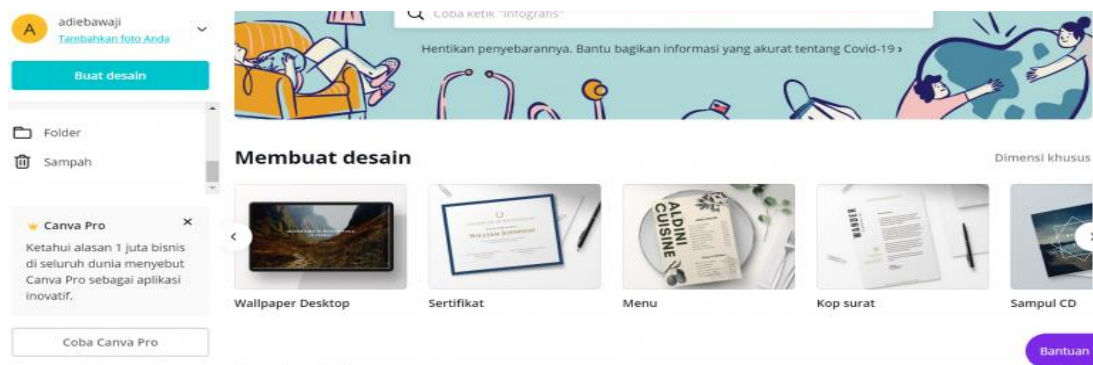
A adiebawaji
Tambahkan foto Anda

Buat desain

Folder

Sampah

Canva Pro ×

Ketahui alasan 1 juta bisnis di seluruh dunia menyebut Canva Pro sebagai aplikasi inovatif.

Coba Canva Pro

Coba ketik "infografis"

Hentikan penyebarannya. Bantu bagikan informasi yang akurat tentang Covid-19 ›

Membuat desain

Dimensi khusus

ALDINI CUISINE

WILLIAM JOHNSON

Wallpaper Desktop

Sertifikat

Menu

Kop surat

Sampul CD

Bantuan